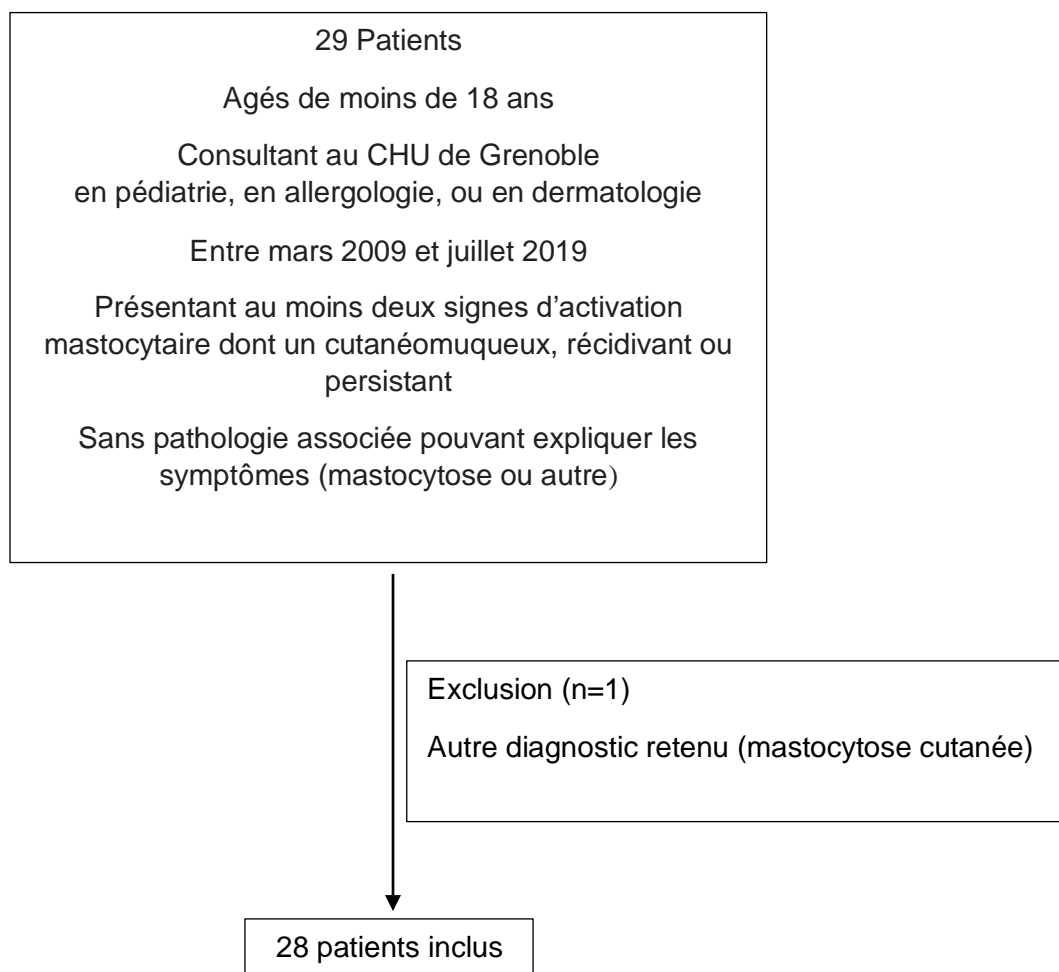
29 Patients

Agés de moins de 18 ans

Consultant au CHU de Grenoble en pédiatrie, en allergologie, ou en dermatologie

Entre mars 2009 et juillet 2019

Présentant au moins deux signes d'activation mastocytaire dont un cutanéomuqueux, récidivant ou persistant

Sans pathologie associée pouvant expliquer les symptômes (mastocytose ou autre)

Exclusion (n=1)

Autre diagnostic retenu (mastocytose cutanée)

28 patients inclus